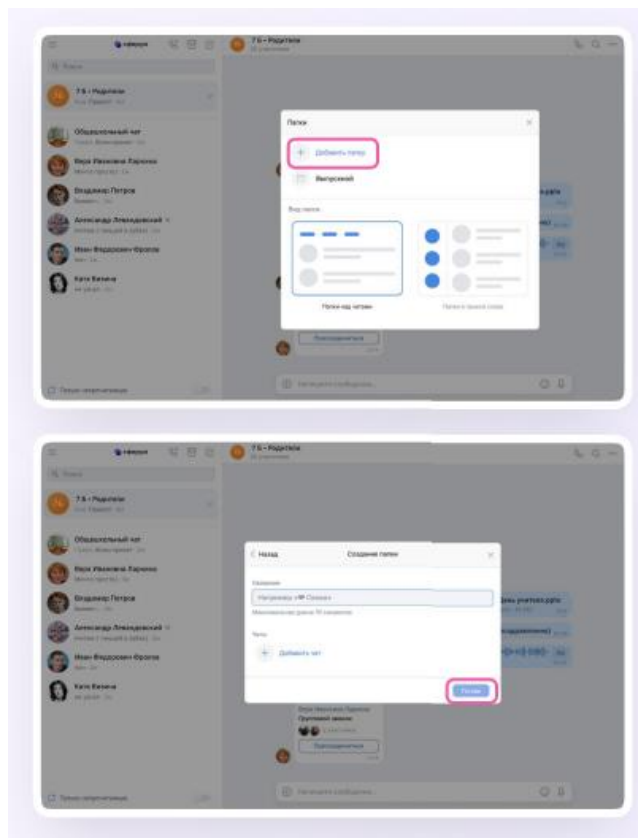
сферум

Поиск

7 Б - Родители

Общешкольный чат

Вера Ивановна Ларина

Владимир Петров

Александр Левандовский

Иван Федорович Фролов

Катя Белина

7 Б - Родители

Папки

Добавить папку

Выпускной

Вид папок

Папки над чатами

Папки в левом меню

Присоединиться

Напишите сообщение

сферум

Поиск

7 Б - Родители

Общешкольный чат

Вера Ивановна Ларина

Владимир Петров

Александр Левандовский

Иван Федорович Фролов

Катя Белина

7 Б - Родители

Назад

Создание папки

Название

Например, «ИФ Сказки»

Максимальная длина 30 символов

Чаты

Добавить чат

Готово

Присоединиться

Напишите сообщение